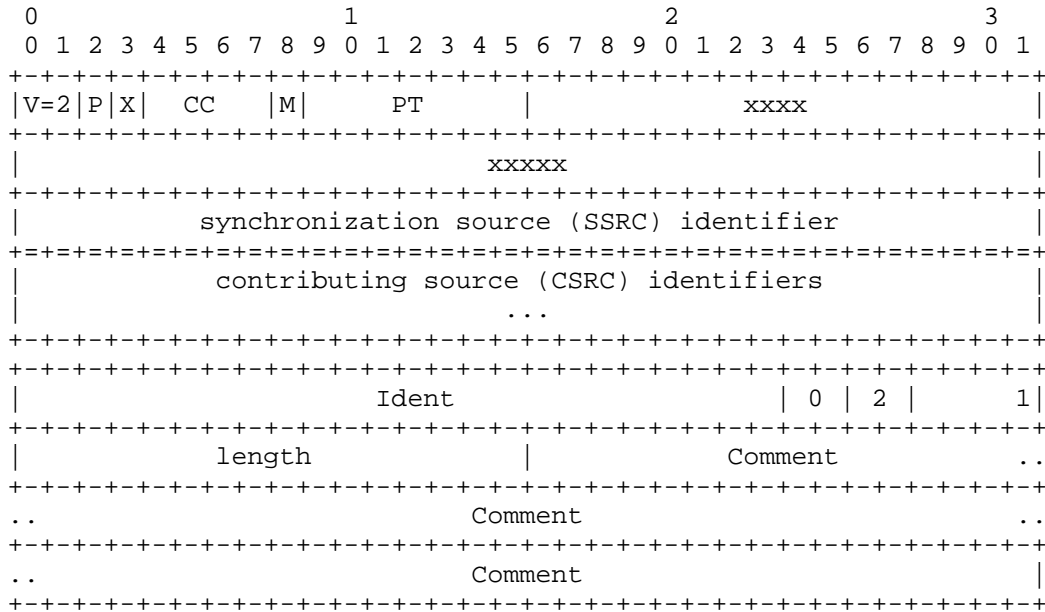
0                   1                   2                   3
 0 1 2 3 4 5 6 7 8 9 0 1 2 3 4 5 6 7 8 9 0 1 2 3 4 5 6 7 8 9 0 1
+-+-+-+-+-+-+-+-+-+-+-+-+-+-+-+-+-+-+-+-+-+-+-+-+-+-+-+-+-+-+-+-+
|V=2|P|X|  CC   |M|     PT      |             xxxx              |
+-+-+-+-+-+-+-+-+-+-+-+-+-+-+-+-+-+-+-+-+-+-+-+-+-+-+-+-+-+-+-+-+
|                             xxxxx                             |
+-+-+-+-+-+-+-+-+-+-+-+-+-+-+-+-+-+-+-+-+-+-+-+-+-+-+-+-+-+-+-+-+
|           synchronization source (SSRC) identifier            |
+=+=+=+=+=+=+=+=+=+=+=+=+=+=+=+=+=+=+=+=+=+=+=+=+=+=+=+=+=+=+=+=+
|            contributing source (CSRC) identifiers             |
|                             ...                               |
+-+-+-+-+-+-+-+-+-+-+-+-+-+-+-+-+-+-+-+-+-+-+-+-+-+-+-+-+-+-+-+-+
+-+-+-+-+-+-+-+-+-+-+-+-+-+-+-+-+-+-+-+-+-+-+-+-+-+-+-+-+-+-+-+-+
|                     Ident                     | 0 | 2 |      1|
+-+-+-+-+-+-+-+-+-+-+-+-+-+-+-+-+-+-+-+-+-+-+-+-+-+-+-+-+-+-+-+-+
|            length             |             Comment         ..
+-+-+-+-+-+-+-+-+-+-+-+-+-+-+-+-+-+-+-+-+-+-+-+-+-+-+-+-+-+-+-+-+
..                            Comment                          ..
+-+-+-+-+-+-+-+-+-+-+-+-+-+-+-+-+-+-+-+-+-+-+-+-+-+-+-+-+-+-+-+-+
..                            Comment                           |
+-+-+-+-+-+-+-+-+-+-+-+-+-+-+-+-+-+-+-+-+-+-+-+-+-+-+-+-+-+-+-+-+